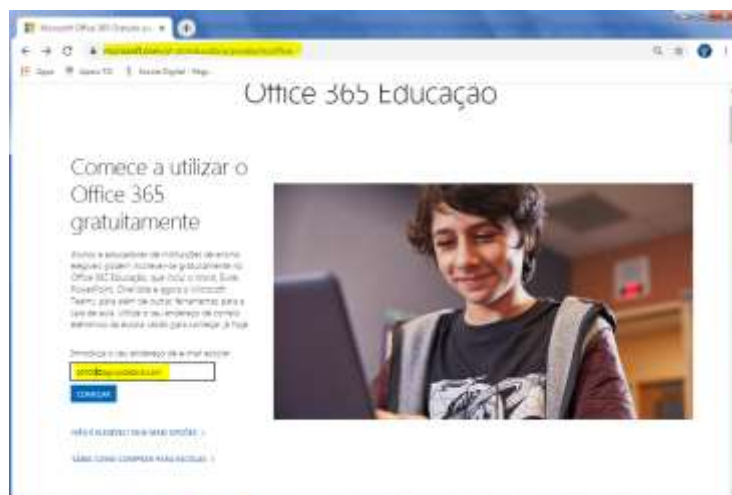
Microsoft Office 365 Educação

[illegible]

Apps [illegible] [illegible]

Office 365 Educação

Comece a utilizar o Office 365 gratuitamente

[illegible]

Introduza o seu endereço de e-mail escolar

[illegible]

COMEÇAR

NÃO É ELEGÍVEL? VEJA MAIS OPÇÕES >

SAIBA COMO COMPRAR PARA ESCOLAS >